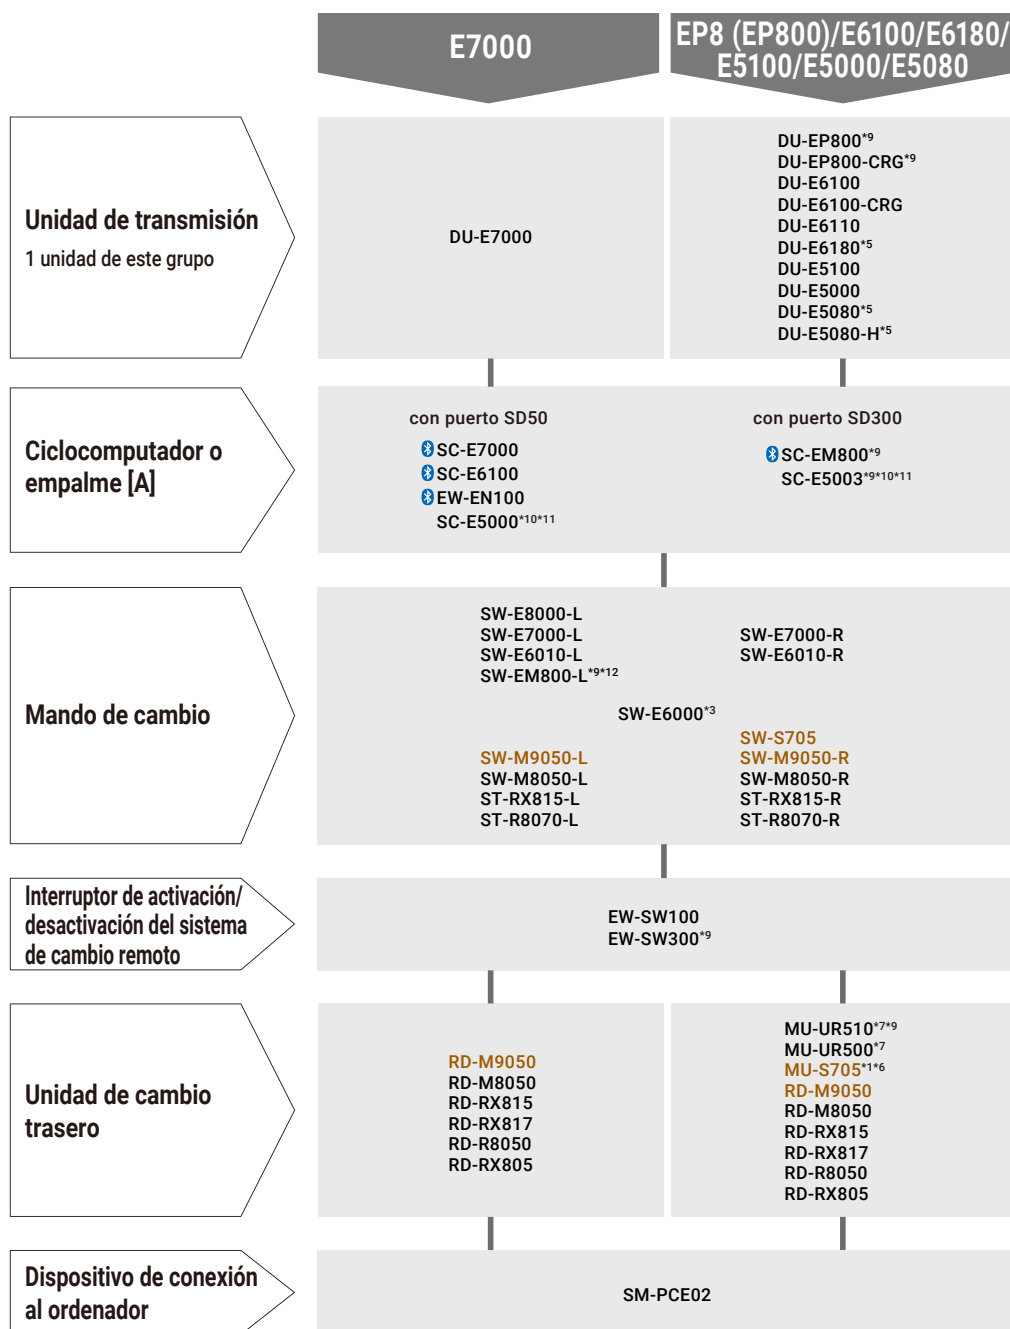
E7000

EP8 (EP800)/E6100/E6180/ E5100/E5000/E5080

Unidad de transmisión
1 unidad de este grupo

DU-E7000

DU-EP800$^{*9}$
DU-EP800-CRG$^{*9}$
DU-E6100
DU-E6100-CRG
DU-E6110
DU-E6180$^{*5}$
DU-E5100
DU-E5000
DU-E5080$^{*5}$
DU-E5080-H$^{*5}$

Ciclocomputador o empalme [A]

con puerto SD50
SC-E7000
SC-E6100
EW-EN100
SC-E5000$^{*10*11}$

con puerto SD300
SC-EM800$^{*9}$
SC-E5003$^{*9*10*11}$

Mando de cambio

SW-E8000-L
SW-E7000-L
SW-E6010-L
SW-EM800-L$^{*9*12}$

SW-E7000-R
SW-E6010-R

SW-E6000$^{*3}$

SW-M9050-L
SW-M8050-L
ST-RX815-L
ST-R8070-L

SW-S705
SW-M9050-R
SW-M8050-R
ST-RX815-R
ST-R8070-R

Interruptor de activación/ desactivación del sistema de cambio remoto

EW-SW100
EW-SW300$^{*9}$

Unidad de cambio trasero

RD-M9050
RD-M8050
RD-RX815
RD-RX817
RD-R8050
RD-RX805

MU-UR510$^{*7*9}$
MU-UR500$^{*7}$
MU-S705$^{*1*6}$
RD-M9050
RD-M8050
RD-RX815
RD-RX817
RD-R8050
RD-RX805

Dispositivo de conexión al ordenador

SM-PCE02